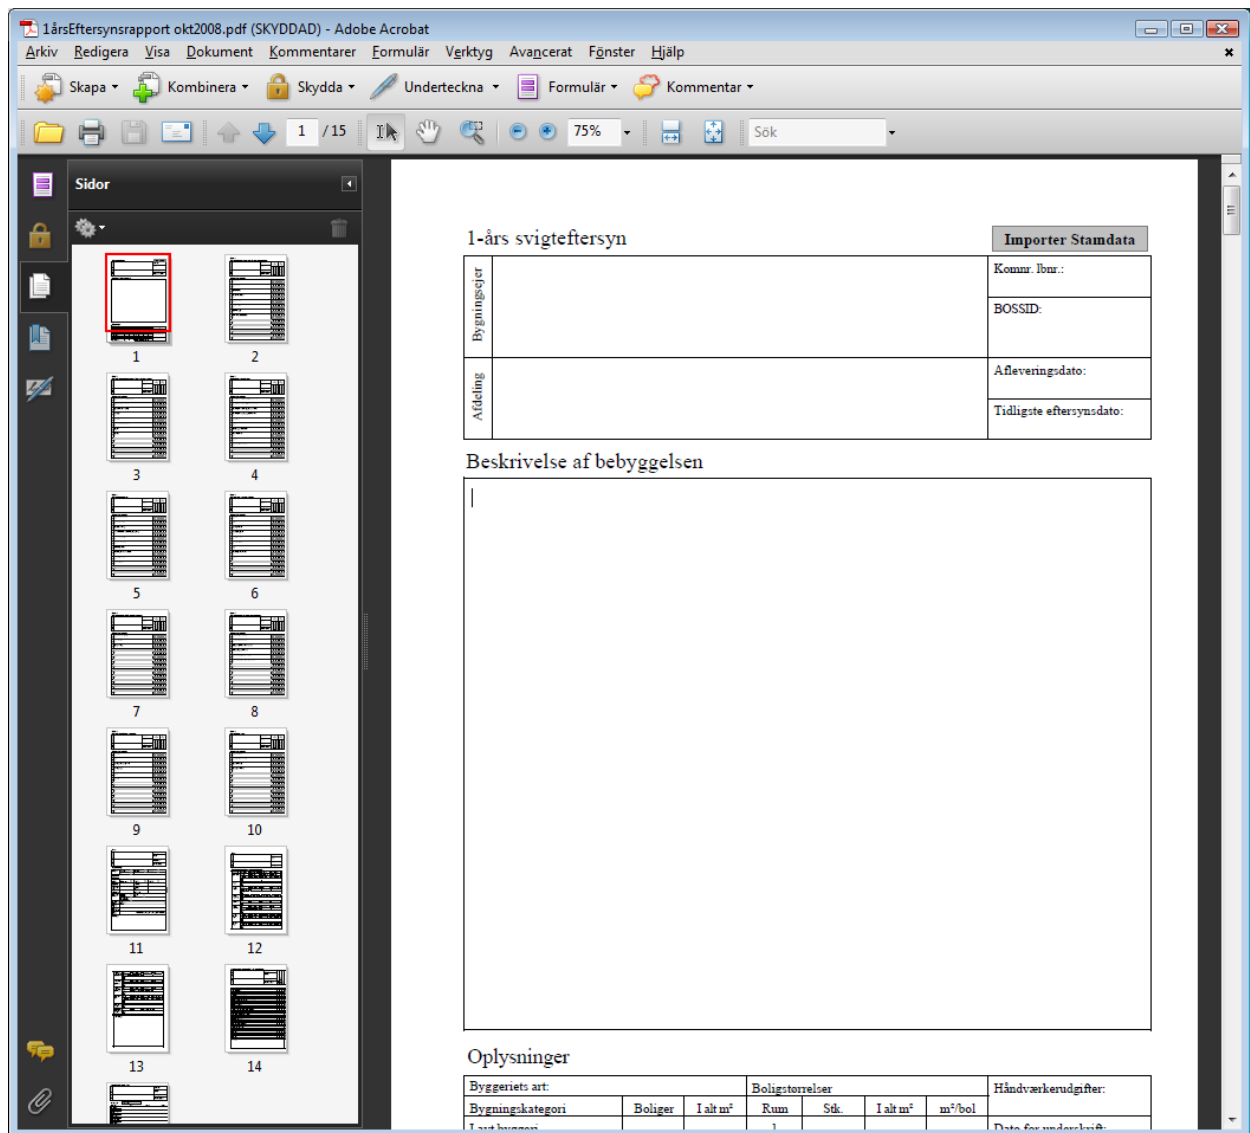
1årsEftersynsrapport okt2008.pdf (SKYDDAD) - Adobe Acrobat

Arkiv Redigera Visa Dokument Kommentarer Formulär Verktyg Avancerat Fönster Hjälp

Skapa Kombinera Skydda Underteckna Formulär Kommentar

1 / 15 75% Sök

Sidor

1 2 3 4 5 6 7 8 9 10 11 12 13 14

1-års svigteftersyn

Importer Stamdata

| Bygningsejer | | Komnr. lbnr.: |
|---|---|---|
| | | BOSSID: |
| Afdeling | | Afleveringsdato: |
| | | Tidligste eftersynsdato: |

Beskrivelse af bebyggelsen

Oplysninger

| Byggeriets art: | | | Boligstørrelser | | | | Håndværkerudgifter: |
|---|---|---|---|---|---|---|---|
| Bygningskategori | Boliger | I alt m² | Rum | Stk. | I alt m² | m²/bol | |
| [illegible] | | | 1 | | | | Dato for underskrift: |